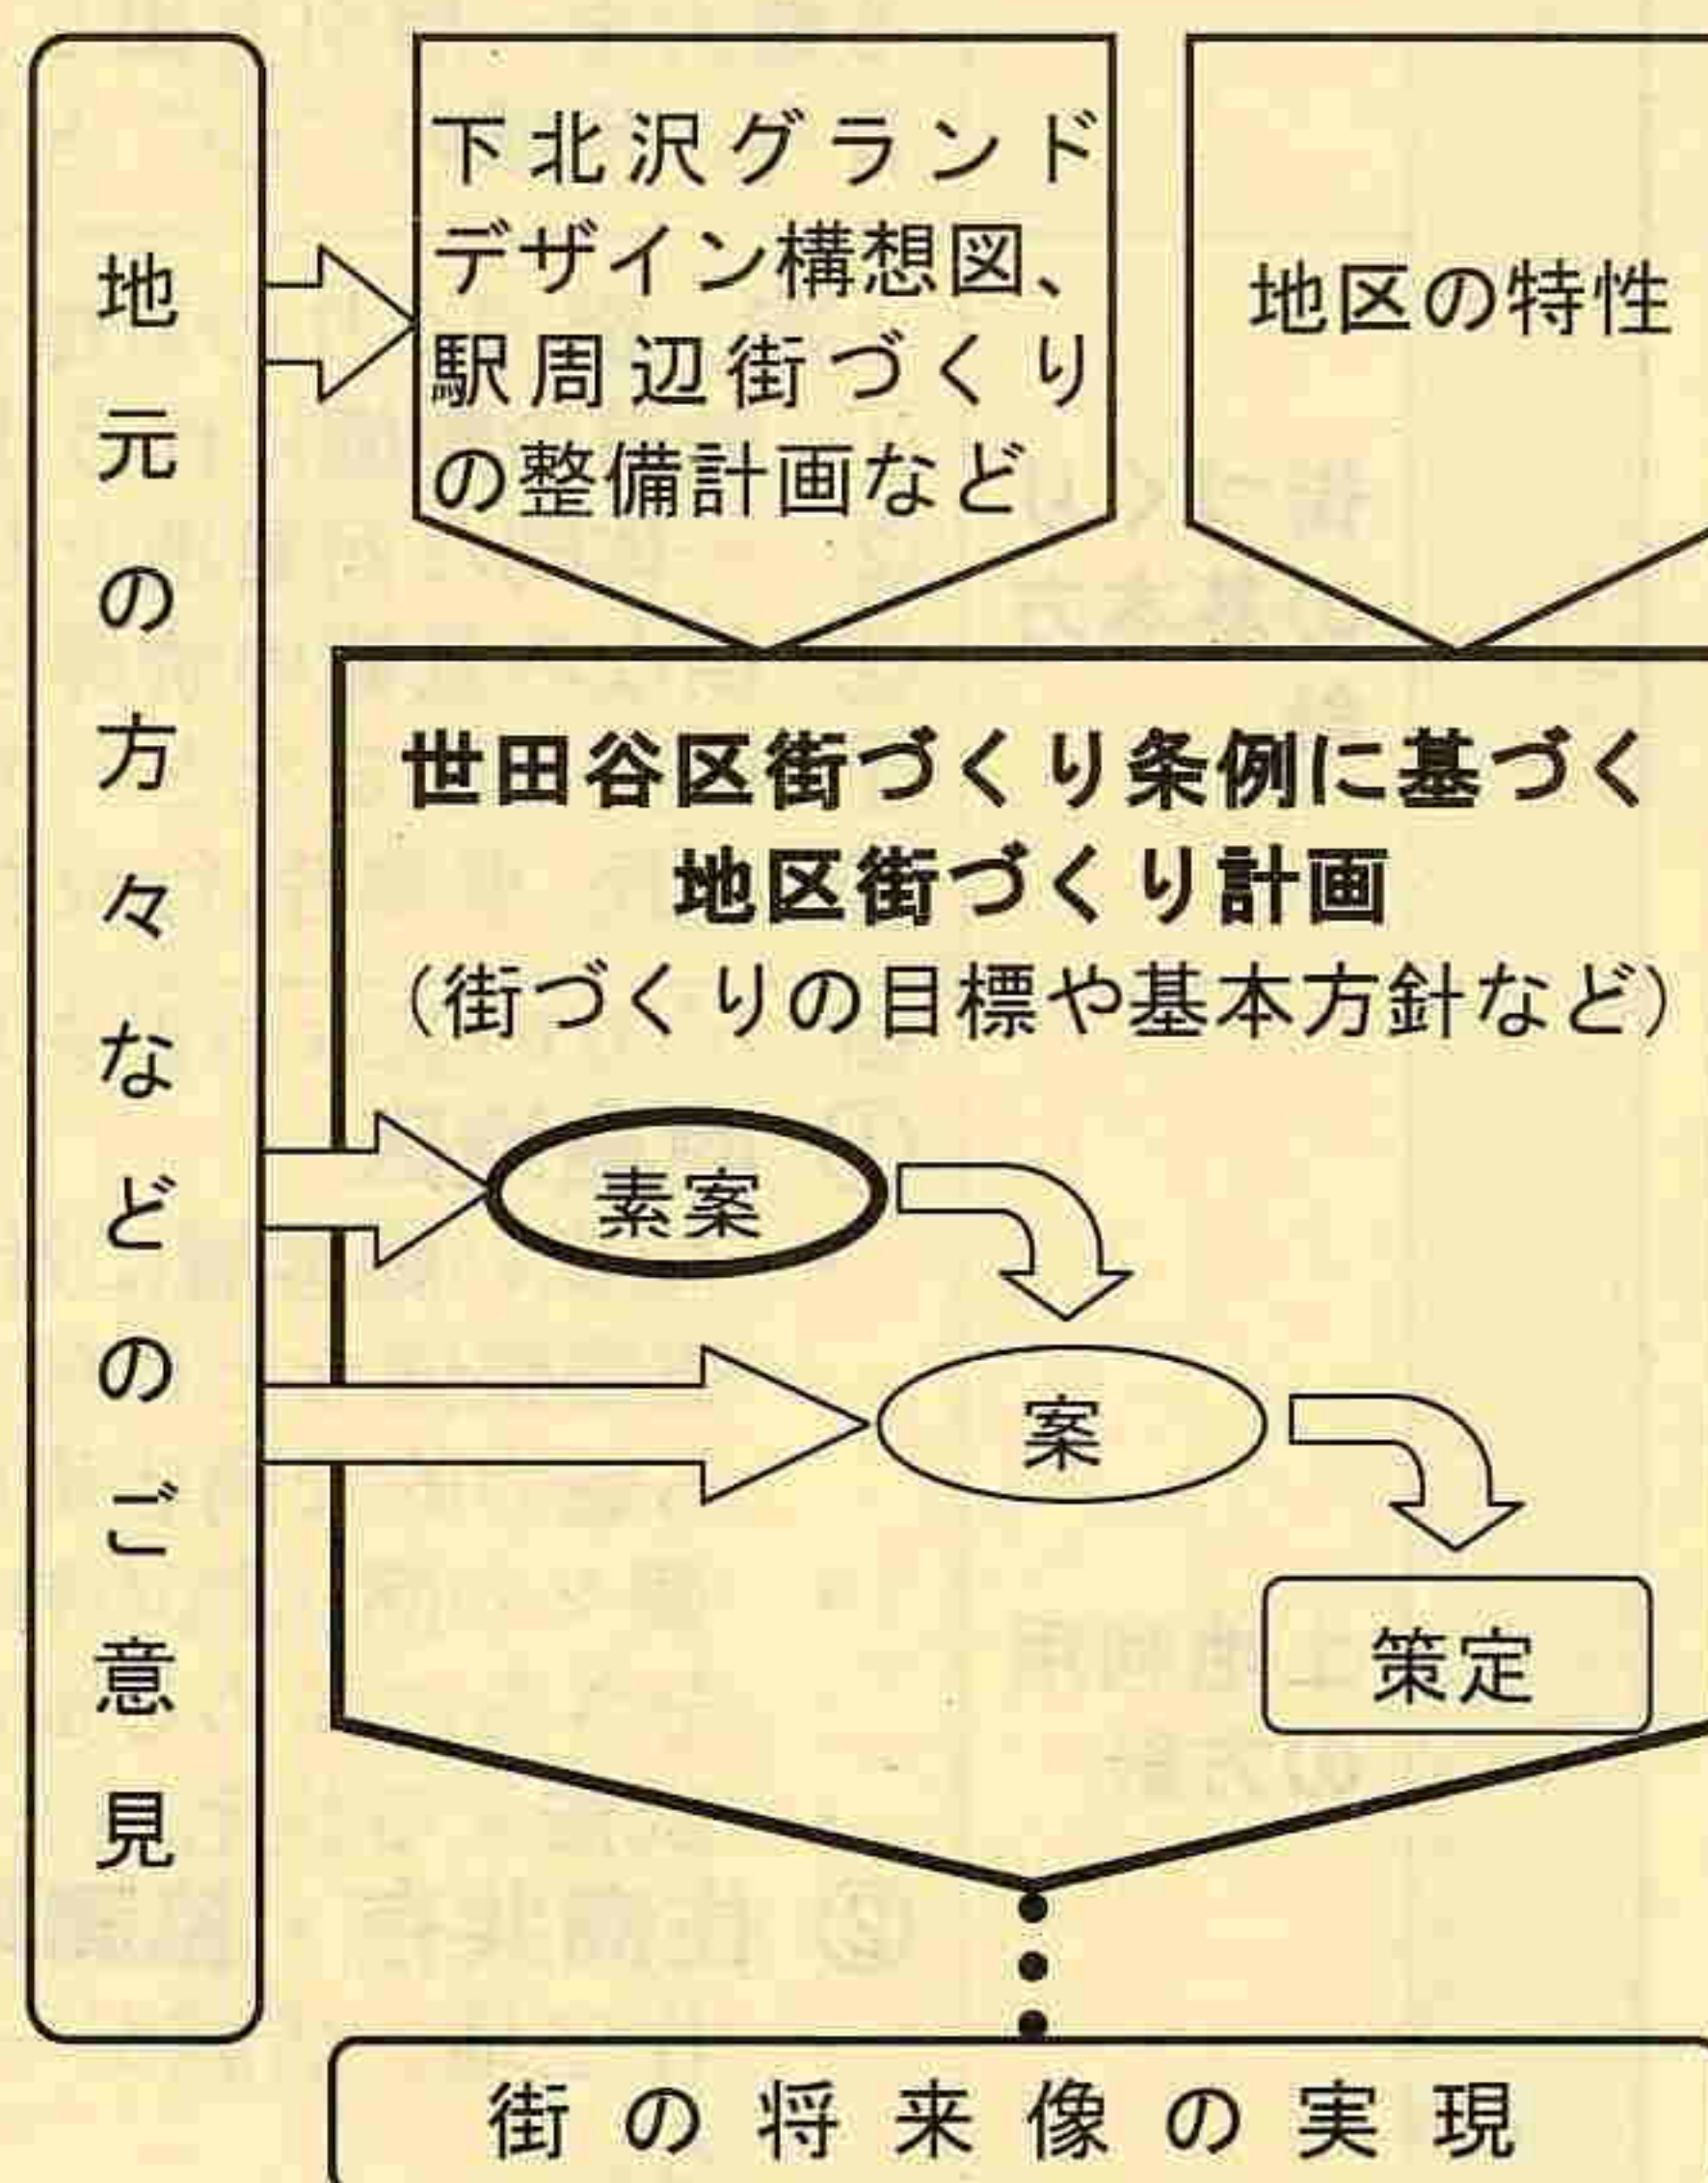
地元の方々などのご意見

下北沢グランドデザイン構想図、駅周辺街づくりの整備計画など

地区の特性

世田谷区街づくり条例に基づく
地区街づくり計画
(街づくりの目標や基本方針など)

素案

案

策定

街の将来像の実現